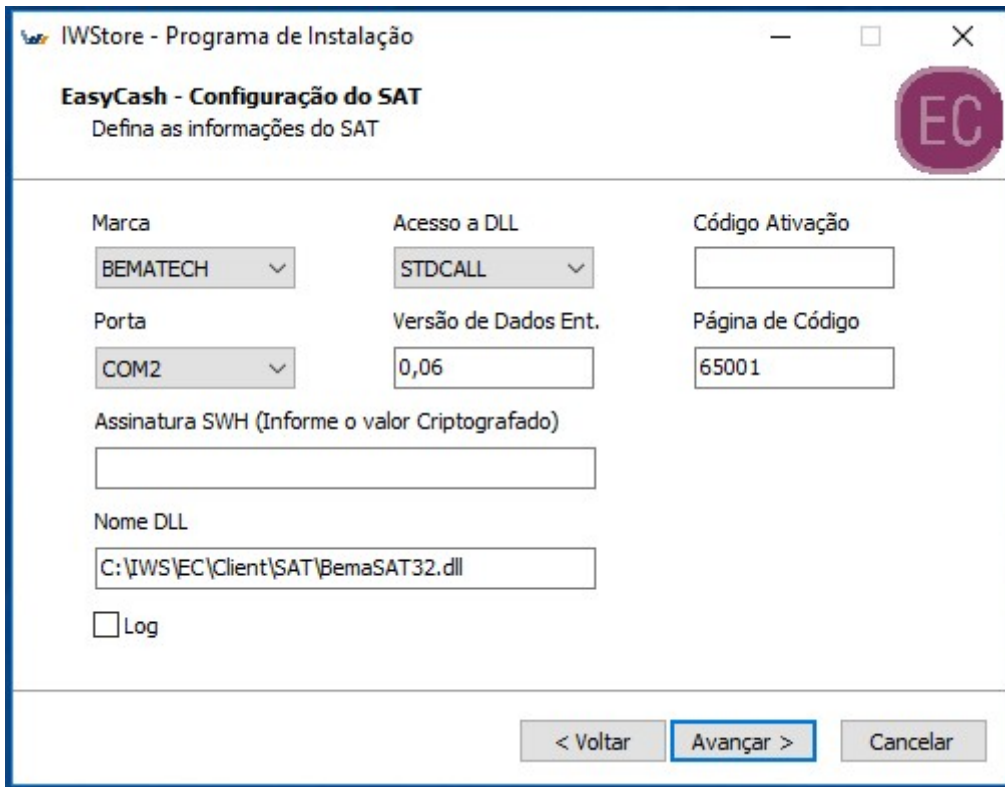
IWStore - Programa de Instalação

EasyCash - Configuração do SAT
Defina as informações do SAT

EC

Marca
BEMATECH

Acesso a DLL
STDCALL

Código Ativação

Porta
COM2

Versão de Dados Ent.
0,06

Página de Código
65001

Assinatura SWH (Informe o valor Criptografado)

Nome DLL
C:\IWS\EC\Client\SAT\BemaSAT32.dll

Log

< Voltar
Avançar >
Cancelar